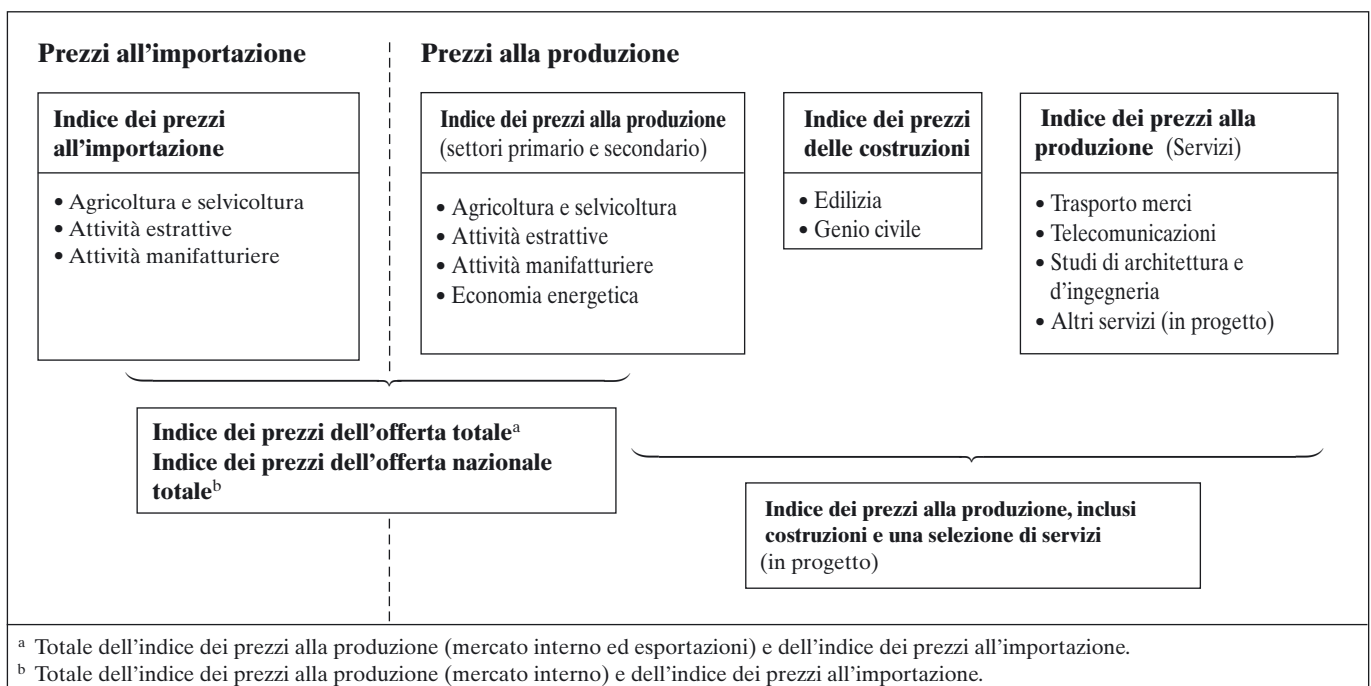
Prezzi all'importazione

Prezzi alla produzione

Indice dei prezzi all'importazione

• Agricoltura e selvicoltura
• Attività estrattive
• Attività manifatturiere

Indice dei prezzi alla produzione (settori primario e secondario)

• Agricoltura e selvicoltura
• Attività estrattive
• Attività manifatturiere
• Economia energetica

Indice dei prezzi delle costruzioni

• Edilizia
• Genio civile

Indice dei prezzi alla produzione (Servizi)

• Trasporto merci
• Telecomunicazioni
• Studi di architettura e d'ingegneria
• Altri servizi (in progetto)

Indice dei prezzi dell'offerta totale$^{a}$
Indice dei prezzi dell'offerta nazionale totale$^{b}$

Indice dei prezzi alla produzione, inclusi costruzioni e una selezione di servizi (in progetto)

$^{a}$ Totale dell'indice dei prezzi alla produzione (mercato interno ed esportazioni) e dell'indice dei prezzi all'importazione.
$^{b}$ Totale dell'indice dei prezzi alla produzione (mercato interno) e dell'indice dei prezzi all'importazione.